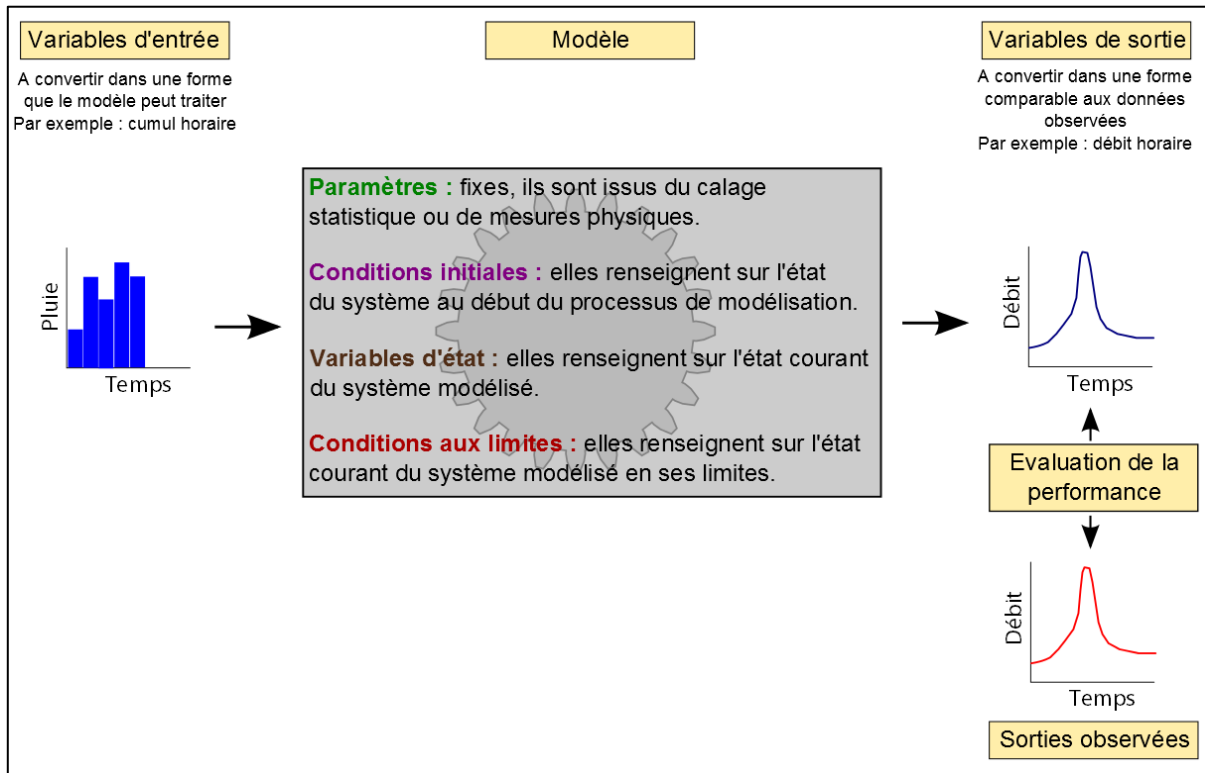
Variables d'entrée

A convertir dans une forme que le modèle peut traiter
Par exemple : cumul horaire

Pluie

Temps

Modèle

Paramètres : fixes, ils sont issus du calage statistique ou de mesures physiques.

Conditions initiales : elles renseignent sur l'état du système au début du processus de modélisation.

Variables d'état : elles renseignent sur l'état courant du système modélisé.

Conditions aux limites : elles renseignent sur l'état courant du système modélisé en ses limites.

Variables de sortie

A convertir dans une forme comparable aux données observées
Par exemple : débit horaire

Débit

Temps

Evaluation de la performance

Débit

Temps

Sorties observées